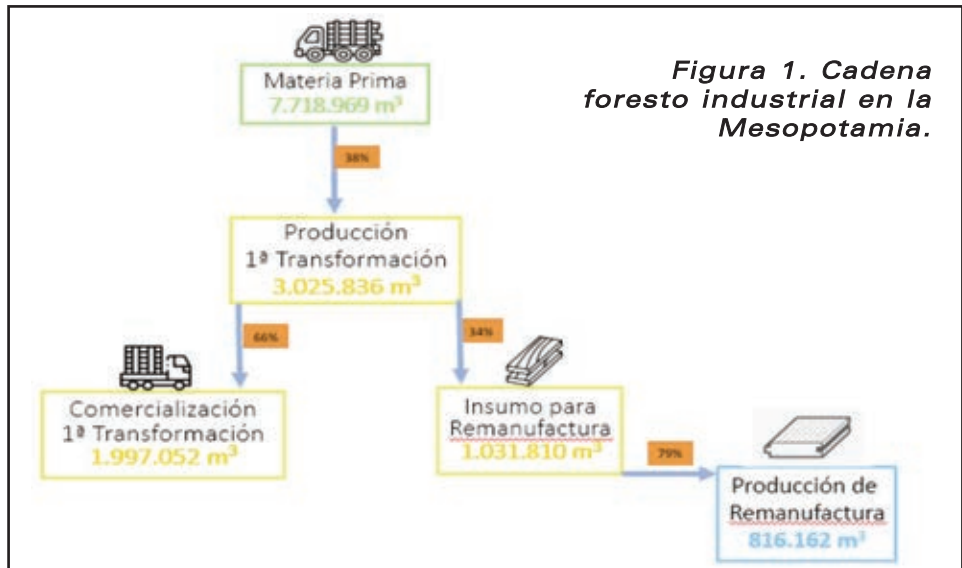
Figura 1. Cadena foresto industrial en la Mesopotamia.

Materia Prima
7.718.969 $m^3$

38%

Producción
1ª Transformación
3.025.836 $m^3$

66%

34%

Comercialización
1ª Transformación
1.997.052 $m^3$

Insumo para
Remanufactura
1.031.810 $m^3$

79%

Producción de
Remanufactura
816.162 $m^3$